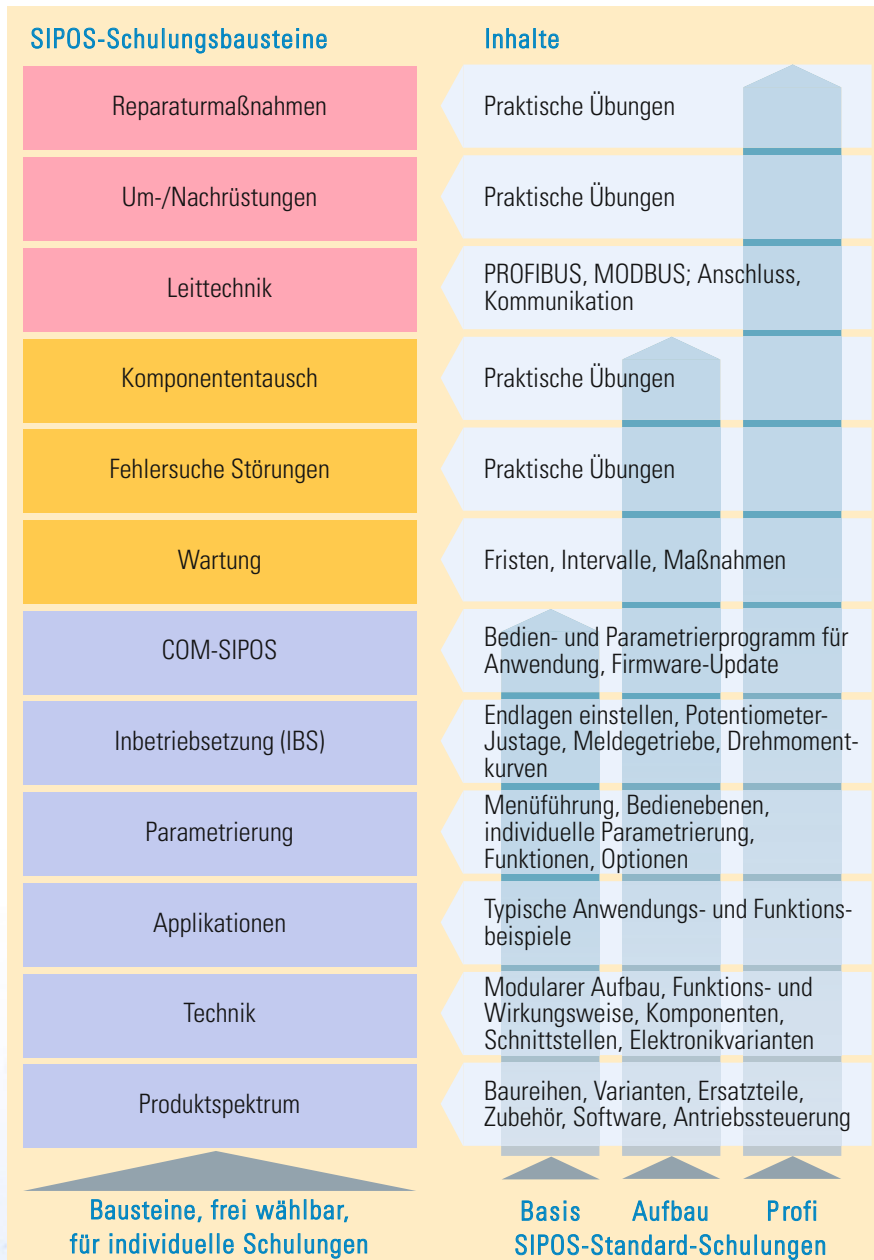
SIPOS-Schulungsbausteine

Inhalte

| SIPOS-Schulungsbausteine | Inhalte |
|---|---|
| Reparaturmaßnahmen | Praktische Übungen |
| Um-/Nachrüstungen | Praktische Übungen |
| Leittechnik | PROFIBUS, MODBUS; Anschluss, Kommunikation |
| Komponententausch | Praktische Übungen |
| Fehlersuche Störungen | Praktische Übungen |
| Wartung | Fristen, Intervalle, Maßnahmen |
| COM-SIPOS | Bedien- und Parametrierprogramm für Anwendung, Firmware-Update |
| Inbetriebsetzung (IBS) | Endlagen einstellen, Potentiometer-Justage, Meldegetriebe, Drehmomentkurven |
| Parametrierung | Menüführung, Bedienebenen, individuelle Parametrierung, Funktionen, Optionen |
| Applikationen | Typische Anwendungs- und Funktionsbeispiele |
| Technik | Modularer Aufbau, Funktions- und Wirkungsweise, Komponenten, Schnittstellen, Elektronikvarianten |
| Produktspektrum | Baureihen, Varianten, Ersatzteile, Zubehör, Software, Antriebssteuerung |

Bausteine, frei wählbar, für individuelle Schulungen

Basis Aufbau Profi
SIPOS-Standard-Schulungen